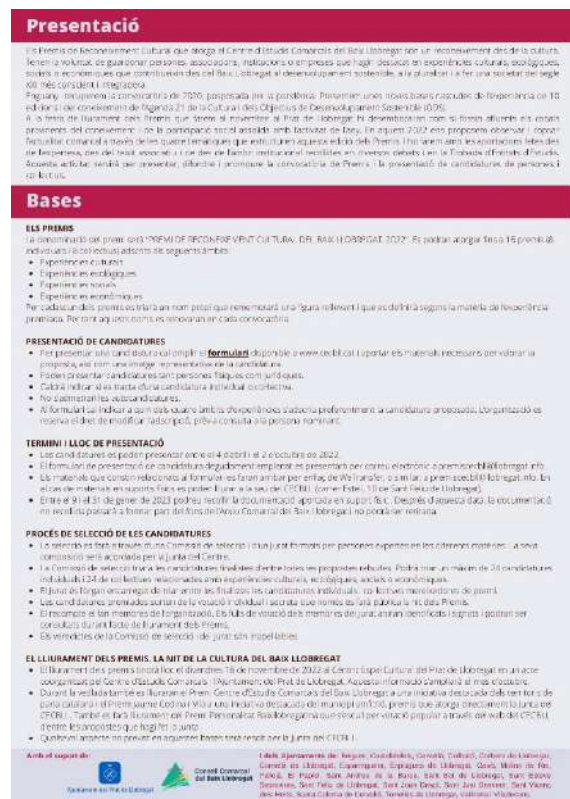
Presentació

Els Premis de Reconeixement Cultural que atorga el Centre d'Estudis Comarcals del Baix Llobregat són un reconeixement des de la cultura. Tenen la voluntat de guardonar persones, associacions, institucions o empreses que hagin destacat en experiències culturals, ecològiques, socials o econòmiques que contribueixin des del Baix Llobregat al desenvolupament sostenible, a la pluralitat i a fer una societat del segle XXI més conscient i integradora.

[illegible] 2020, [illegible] per la pandèmia. Presentem unes noves bases nascudes de l'experiència en 10 edicions del coneixement de l'Agenda 21 de la Cultura i dels Objectius de Desenvolupament Sostenible (ODS).

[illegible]

Bases

ELS PREMIS
La denominació del premi serà "PREMI DE RECONEIXEMENT CULTURAL DEL BAIX LLOBREGAT 2022". Es podran atorgar fins a 16 premis a individuals i/o col·lectius adscrits als següents àmbits:
• Experiències culturals
• Experiències ecològiques
• Experiències socials
• Experiències econòmiques
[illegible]

PRESENTACIÓ DE CANDIDATURES
• Per presentar una candidatura cal omplir el formulari disponible a www.ceebl.cat i aportar els materials necessaris per valorar la proposta, així com una imatge representativa de la candidatura.
• Poden presentar candidatures tant persones físiques com jurídiques.
• Caldrà indicar si es tracta d'una candidatura individual o col·lectiva.
• No s'admetran les autocandidatures.
• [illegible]

TERMINI I LLOC DE PRESENTACIÓ
• Les candidatures es podran presentar entre el 4 d'abril i el 2 d'octubre de 2022.
• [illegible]
• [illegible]
• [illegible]

PROCÉS DE SELECCIÓ DE LES CANDIDATURES
• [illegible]
• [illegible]
• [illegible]
• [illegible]
• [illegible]
• Els veredictes de la Comissió de selecció i del jurat són inapel·lables.

EL LLIURAMENT DELS PREMIS. LA NIT DE LA CULTURA DEL BAIX LLOBREGAT
• El lliurament dels premis tindrà lloc el divendres 18 de novembre de 2022 al Centre Espai Cultural del Prat de Llobregat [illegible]
• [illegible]
• Qualsevol aspecte no previst en aquestes bases serà resolt per la junta del CECBLL.

Amb el suport de:
Ajuntament del Prat de Llobregat
Consell Comarcal del Baix Llobregat
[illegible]